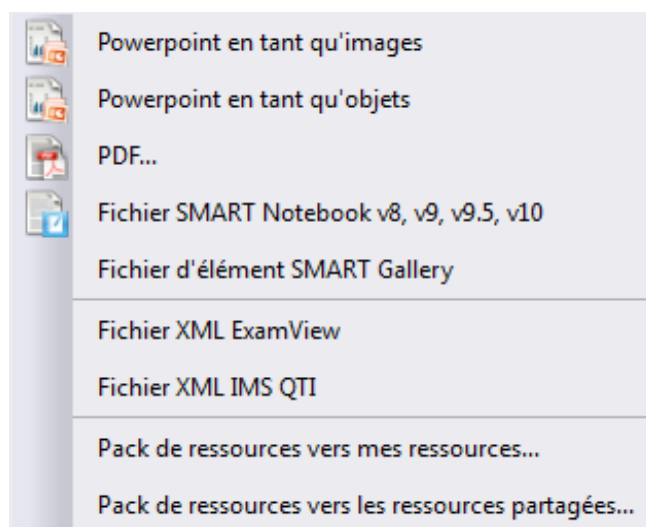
Powerpoint en tant qu'images

Powerpoint en tant qu'objets

PDF...

Fichier SMART Notebook v8, v9, v9.5, v10

Fichier d'élément SMART Gallery

Fichier XML ExamView

Fichier XML IMS QTI

Pack de ressources vers mes ressources...

Pack de ressources vers les ressources partagées...